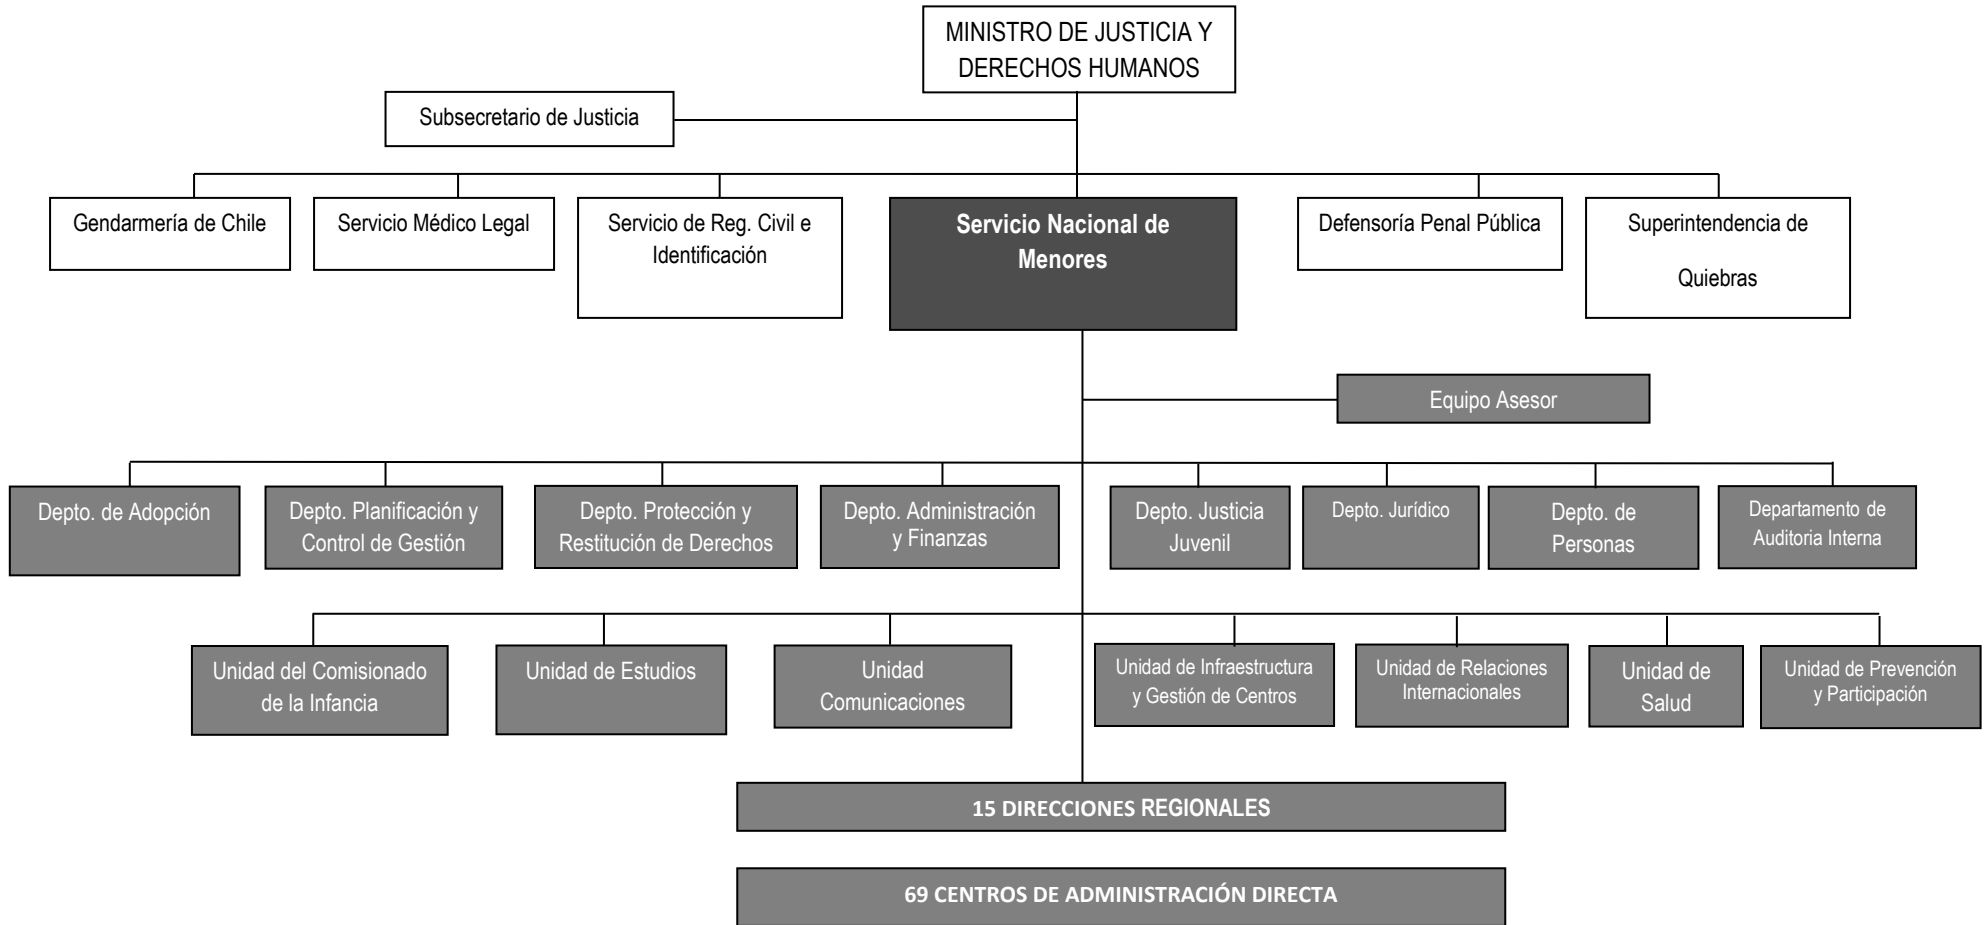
MINISTRO DE JUSTICIA Y DERECHOS HUMANOS

Subsecretario de Justicia

Gendarmería de Chile

Servicio Médico Legal

Servicio de Reg. Civil e Identificación

Servicio Nacional de Menores

Defensoría Penal Pública

Superintendencia de Quiebras

Equipo Asesor

Depto. de Adopción

Depto. Planificación y Control de Gestión

Depto. Protección y Restitución de Derechos

Depto. Administración y Finanzas

Depto. Justicia Juvenil

Depto. Jurídico

Depto. de Personas

Departamento de Auditoria Interna

Unidad del Comisionado de la Infancia

Unidad de Estudios

Unidad Comunicaciones

Unidad de Infraestructura y Gestión de Centros

Unidad de Relaciones Internacionales

Unidad de Salud

Unidad de Prevención y Participación

15 DIRECCIONES REGIONALES

69 CENTROS DE ADMINISTRACIÓN DIRECTA